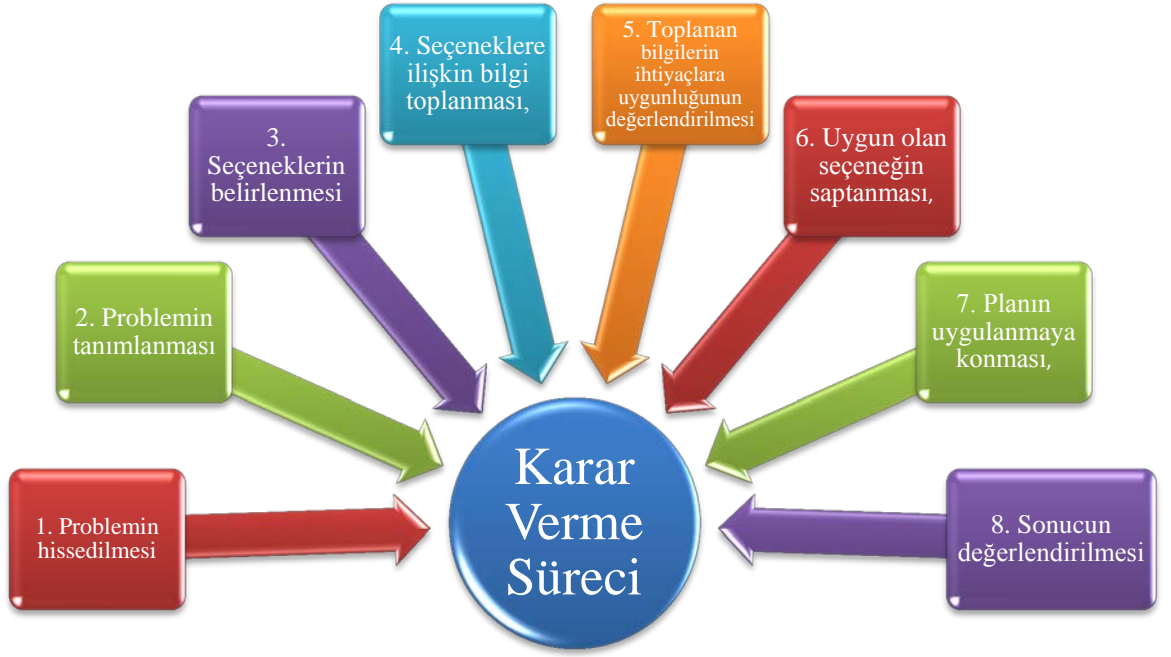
1. Problemin hissedilmesi

2. Problemin tanımlanması

3. Seçeneklerin belirlenmesi

4. Seçeneklere ilişkin bilgi toplanması,

5. Toplanan bilgilerin ihtiyaçlara uygunluğunun değerlendirilmesi

6. Uygun olan seçeneğin saptanması,

7. Planın uygulanmaya konması,

8. Sonucun değerlendirilmesi

Karar Verme Süreci